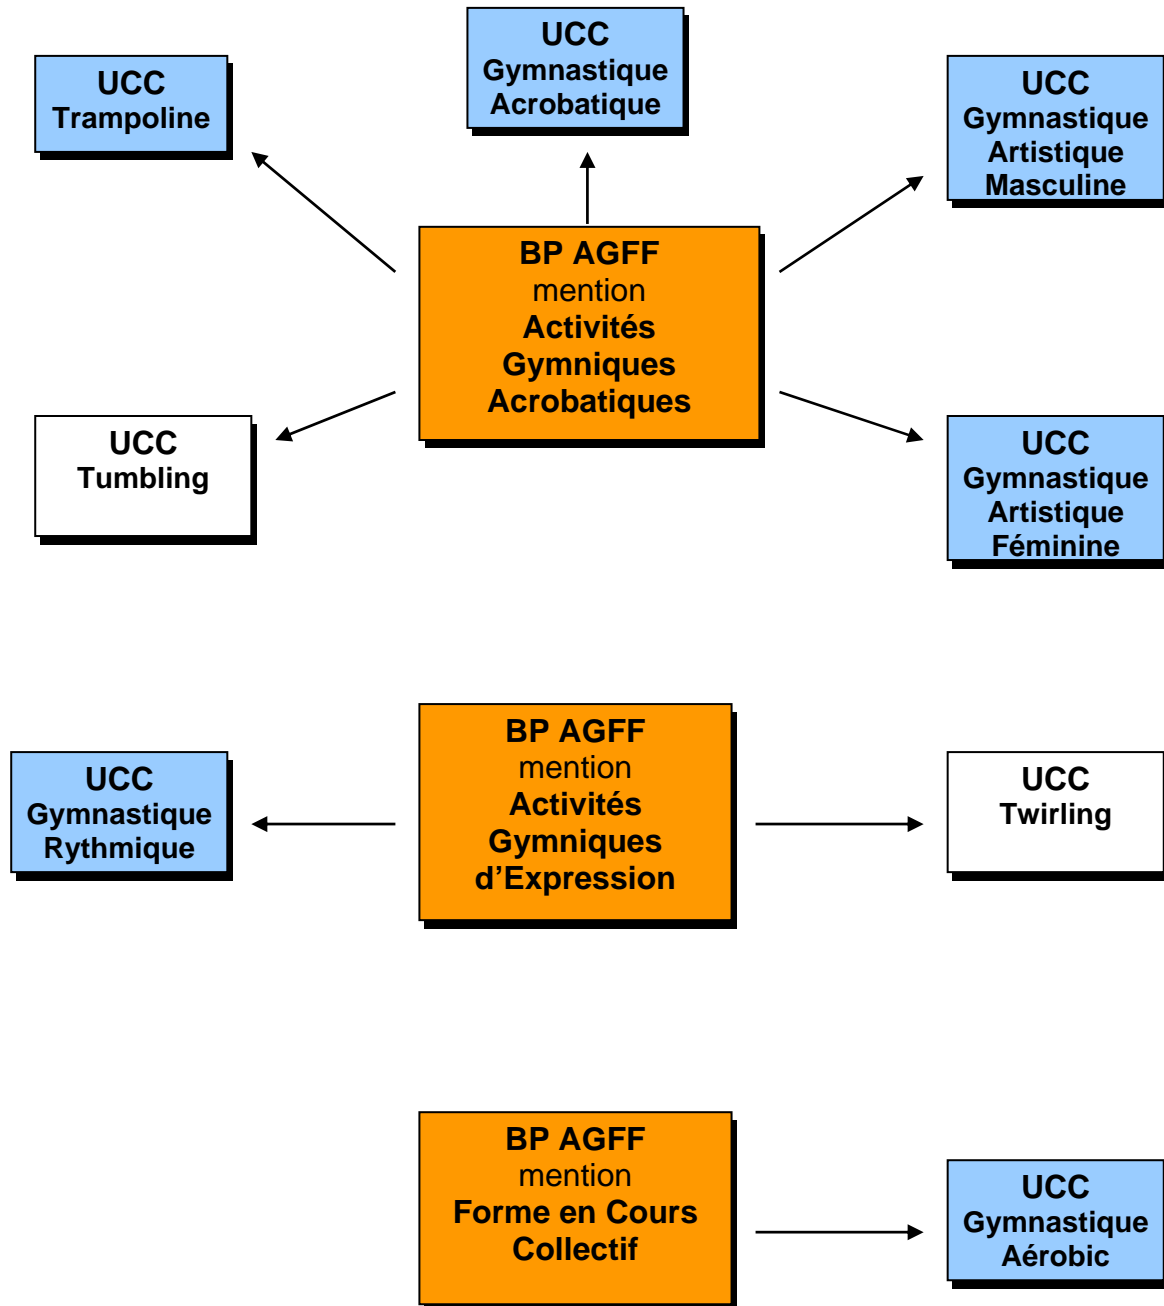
UCC
Gymnastique
Acrobatique

UCC
Trampoline

UCC
Gymnastique
Artistique
Masculine

BP AGFF
mention
Activités
Gymniques
Acrobatiques

UCC
Tumbling

UCC
Gymnastique
Artistique
Féminine

UCC
Gymnastique
Rythmique

BP AGFF
mention
Activités
Gymniques
d'Expression

UCC
Twirling

BP AGFF
mention
Forme en Cours
Collectif

UCC
Gymnastique
Aérobic